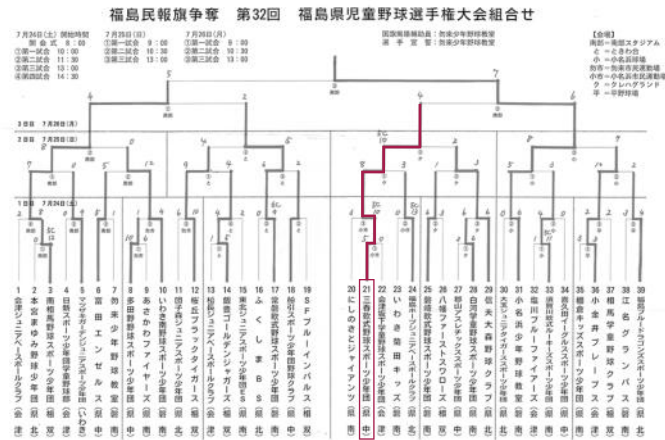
福島民報旗争奪　第32回　福島県児童野球選手権大会組合せ

7月26日(土) 開始時間
開会式 8:00
①第一試合 10:00
②第二試合 11:30
③第三試合 13:00
④第四試合 14:30

7月26日(日)
①第一試合 9:00
②第二試合 10:30
③第三試合 13:00

7月26日(月)
①第一試合 9:00
②第二試合 10:30
③第三試合 13:00

開会式会場校　会場：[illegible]
選手宣誓　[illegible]

【会場】
南=南部スタジアム
と=ときわ台
小=小名浜球場
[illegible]
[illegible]
ク=クレハグランド
平=平野球場

3回戦 7月28日(月)
2回戦 7月27日(日)
1回戦 7月26日(土)

1 会津ジュニアベースボールクラブ（会津）
2 本宮まゆみ野球少年団（県中）
3 南相馬野球スポーツ少年団（相双）
4 日新スポーツ少年団（会津）
5 マルキチスポーツ少年団（いわき）
6 富田エンゼルス（県中）
7 杉末少年野球教室（県中）
8 多田野野球スポーツ少年団（県南）
9 あさかファイヤーズ（県中）
10 いわき南野球スポーツ少年団（県南）
11 岡子月ジュニアスポーツ少年団（県中）
12 桜丘ブラックタイガース（県北）
13 船引スポーツ少年団（県中）
14 熊倉ゴールデンタイガース（会津）
15 東北ジュニアスポーツ少年団（県南）
16 ふくしまB（県北）
17 常葉軟式野球スポーツ少年団（県中）
18 飯坂野球クラブ（県北）
19 SFブルーインパルス（相双）
20 にしのさとジャイアンツ（県南）
21 三春軟式野球スポーツ少年団（県中）
22 小名浜第二野球スポーツ少年団（いわき）
23 いわき菊田キッズ（いわき）
24 福島ジュニアベースボールクラブ（県北）
25 新地軟式野球スポーツ少年団（相双）
26 八幡ファーストスワローズ（県中）
27 白河アストロズ（県南）
28 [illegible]スポーツ少年団（県中）
29 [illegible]（県北）
30 大須賀スポーツ少年団（県中）
31 小名浜少年野球教室（いわき）
32 塩川ブルーファイターズ（会津）
33 須賀川ホワイトドリームス少年団（県中）
34 喜多方ボーイズスポーツ少年団（会津）
35 郡山キッズスポーツ少年団（県中）
36 小金井ブレーブス（県北）
37 相馬野球クラブ（相双）
38 江名グランパス（いわき）
39 福島グルードエンジェルス少年団（県北）